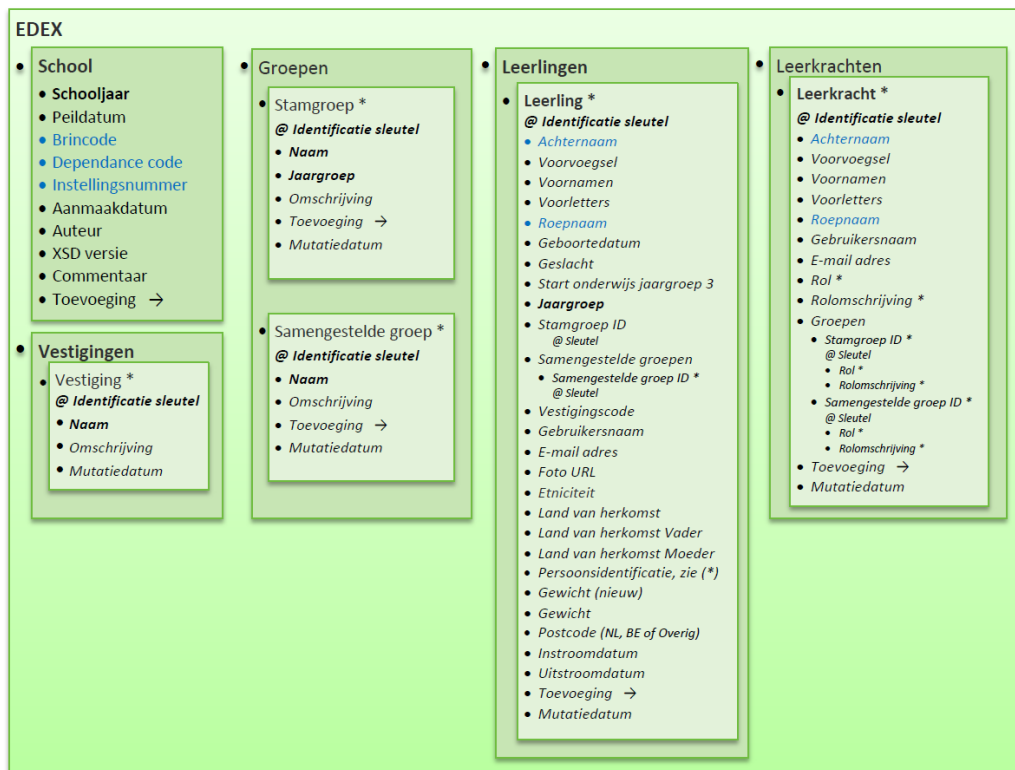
EDEX

School
- Schooljaar
- Peildatum
- Brincode
- Dependance code
- Instellingsnummer
- Aanmaakdatum
- Auteur
- XSD versie
- Commentaar
- Toevoeging →

Vestigingen
Vestiging *
@ Identificatie sleutel
- Naam
- Omschrijving
- Mutatiedatum

Groepen
Stamgroep *
@ Identificatie sleutel
- Naam
- Jaargroep
- Omschrijving
- Toevoeging →
- Mutatiedatum

Samengestelde groep *
@ Identificatie sleutel
- Naam
- Omschrijving
- Toevoeging →
- Mutatiedatum

Leerlingen
Leerling *
@ Identificatie sleutel
- Achternaam
- Voorvoegsel
- Voornamen
- Voorletters
- Roepnaam
- Geboortedatum
- Geslacht
- Start onderwijs jaargroep 3
- Jaargroep
- Stamgroep ID
@ Sleutel
- Samengestelde groepen
  - Samengestelde groep ID *
  @ Sleutel
- Vestigingscode
- Gebruikersnaam
- E-mail adres
- Foto URL
- Etniciteit
- Land van herkomst
- Land van herkomst Vader
- Land van herkomst Moeder
- Persoonsidentificatie, zie (*)
- Gewicht (nieuw)
- Gewicht
- Postcode (NL, BE of Overig)
- Instroomdatum
- Uitstroomdatum
- Toevoeging →
- Mutatiedatum

Leerkrachten
Leerkracht *
@ Identificatie sleutel
- Achternaam
- Voorvoegsel
- Voornamen
- Voorletters
- Roepnaam
- Gebruikersnaam
- E-mail adres
- Rol *
- Rolomschrijving *
- Groepen
  - Stamgroep ID *
  @ Sleutel
    - Rol *
    - Rolomschrijving *
  - Samengestelde groep ID *
  @ Sleutel
    - Rol *
    - Rolomschrijving *
- Toevoeging →
- Mutatiedatum